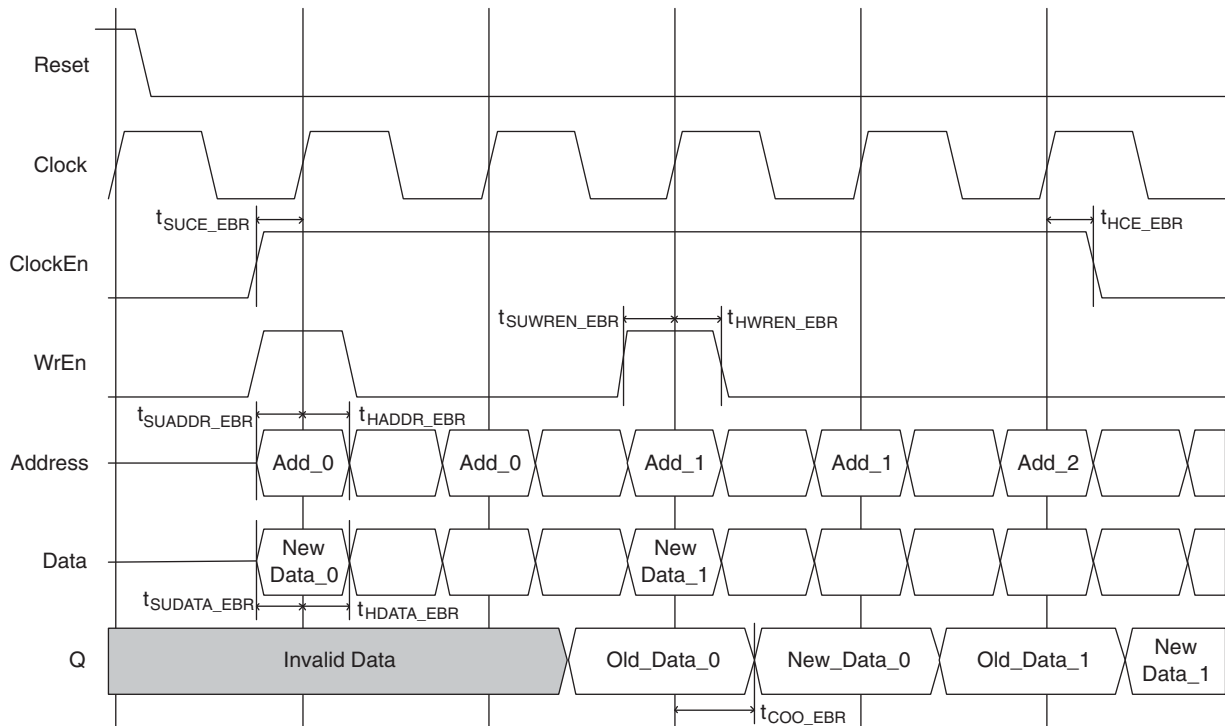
Reset

Clock

$t_{SUCE\_EBR}$

$t_{HCE\_EBR}$

ClockEn

$t_{SUWREN\_EBR}$

$t_{HWREN\_EBR}$

WrEn

$t_{SUADDR\_EBR}$

$t_{HADDR\_EBR}$

Address

Add_0

Add_0

Add_1

Add_1

Add_2

Data

New Data_0

New Data_1

$t_{SUDATA\_EBR}$

$t_{HDATA\_EBR}$

Q

Invalid Data

Old_Data_0

New_Data_0

Old_Data_1

New Data_1

$t_{COO\_EBR}$